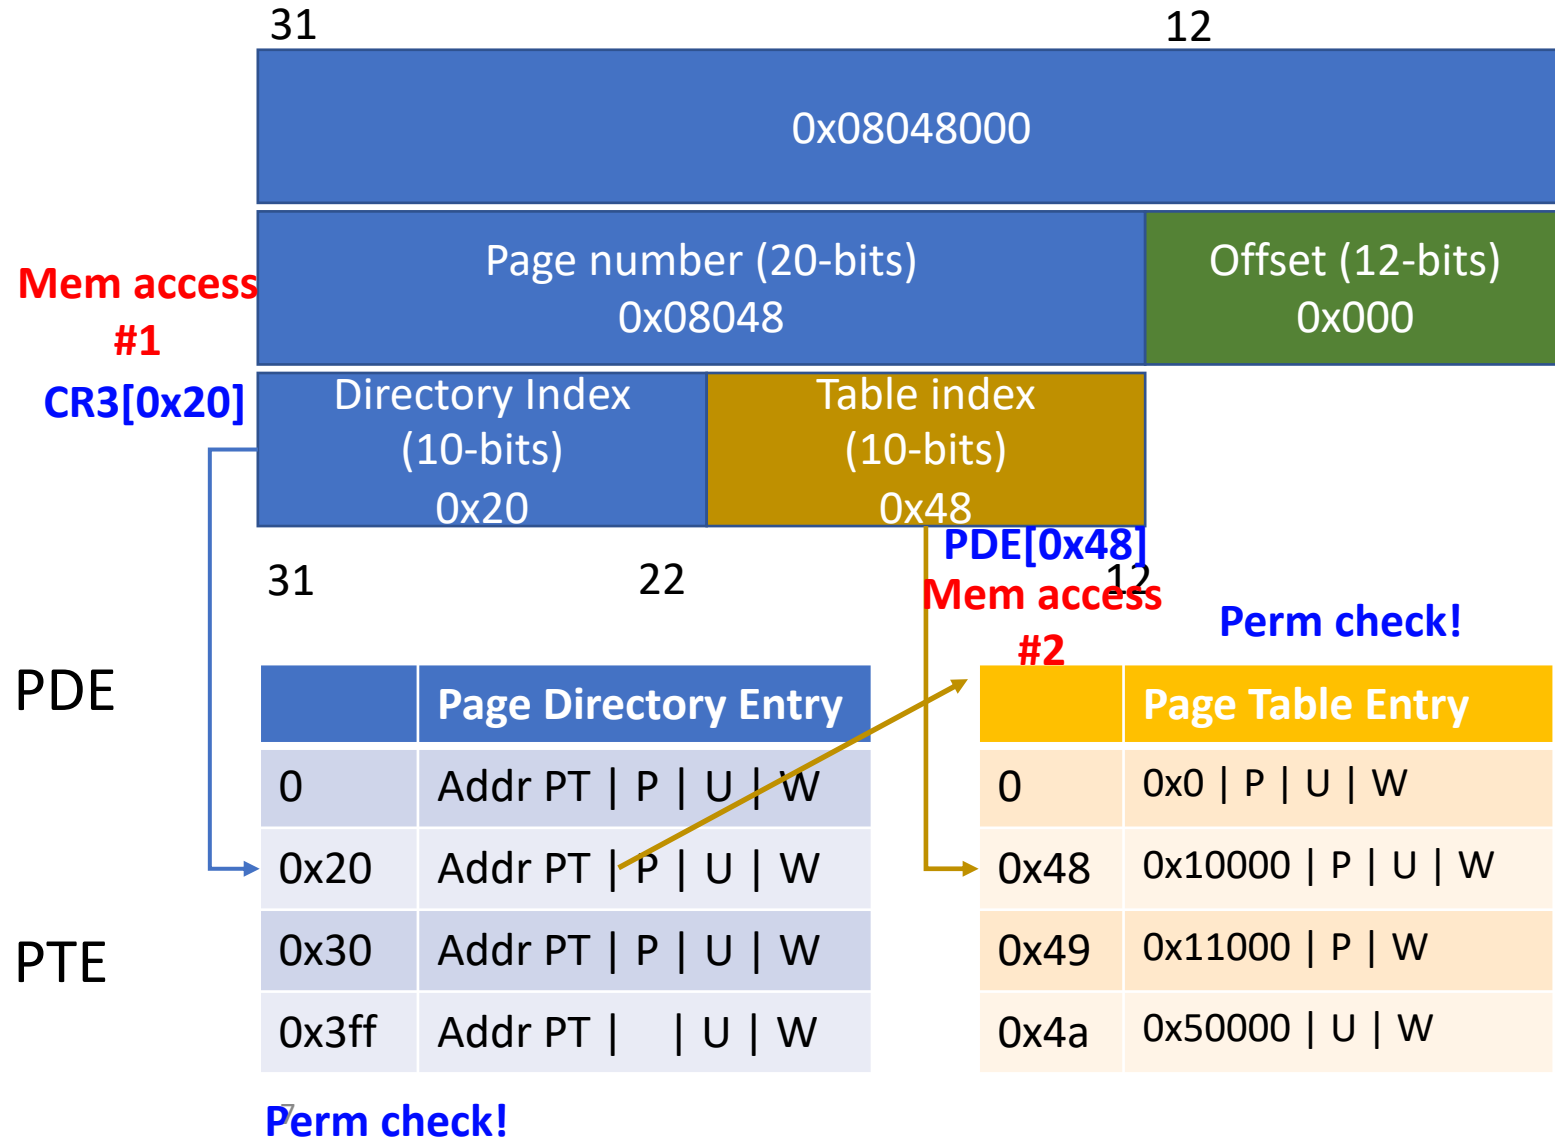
31

12

0x08048000

Page number (20-bits)
0x08048

Offset (12-bits)
0x000

Mem access
#1

CR3[0x20]

Directory Index
(10-bits)
0x20

Table index
(10-bits)
0x48

PDE[0x48]

31

22

12

Mem access
#2

Perm check!

PDE

|  | Page Directory Entry |
|---|---|
| 0 | Addr PT \| P \| U \| W |
| 0x20 | Addr PT \| P \| U \| W |
| 0x30 | Addr PT \| P \| U \| W |
| 0x3ff | Addr PT \| \| U \| W |

|  | Page Table Entry |
|---|---|
| 0 | 0x0 \| P \| U \| W |
| 0x48 | 0x10000 \| P \| U \| W |
| 0x49 | 0x11000 \| P \| W |
| 0x4a | 0x50000 \| U \| W |

PTE

Perm check!